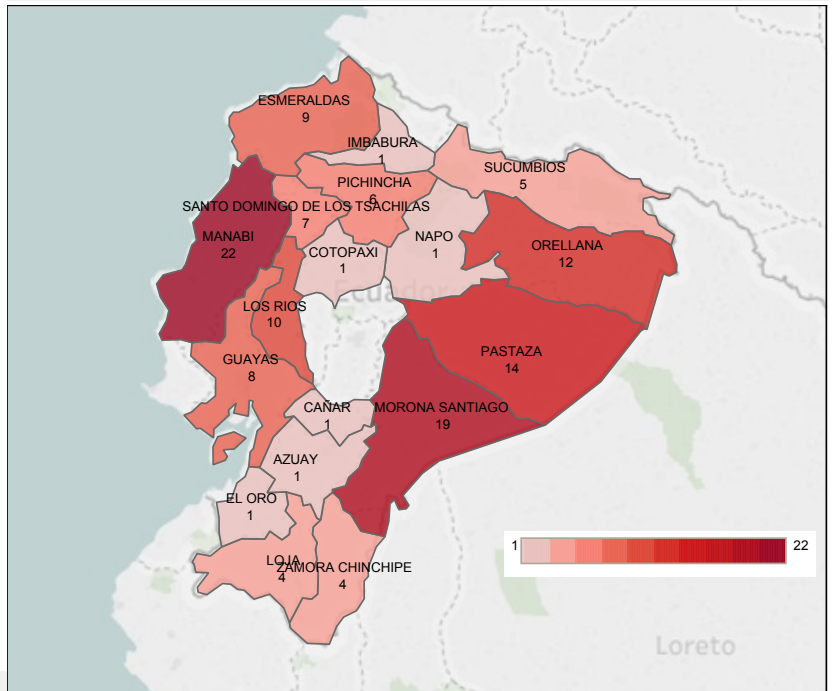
ESMERALDAS
9

IMBABURA
1

SUCUMBIOS
5

PICHINCHA
6

SANTO DOMINGO DE LOS TSACHILAS
7

MANABI
22

NAPO
1

ORELLANA
12

COTOPAXI
1

Ecuador

LOS RIOS
10

PASTAZA
14

GUAYAS
8

CAÑAR
1

MORONA SANTIAGO
19

AZUAY
1

EL ORO
1

LOJA
4

ZAMORA CHINCHIPE
4

1
22

Loreto